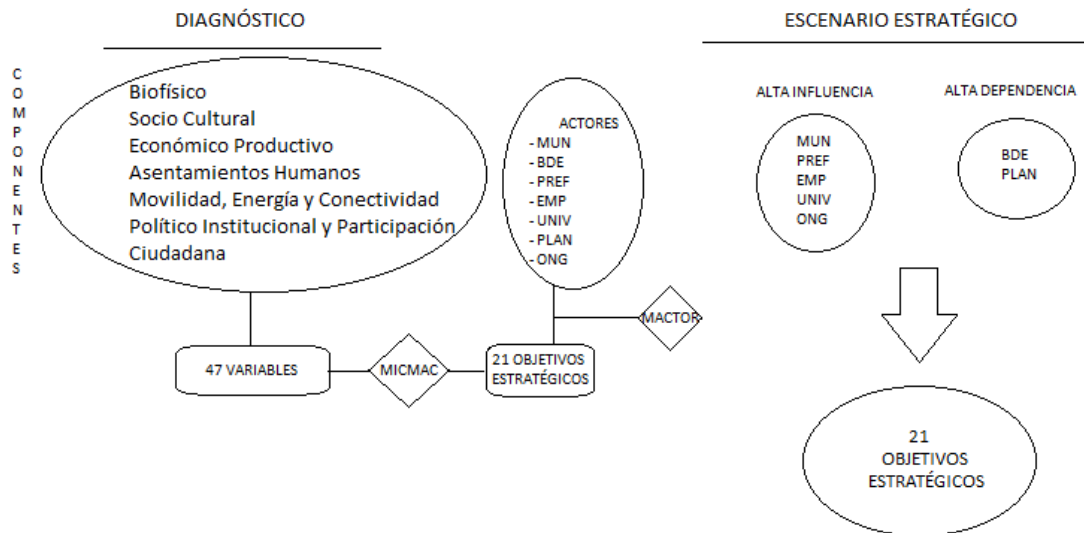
DIAGNÓSTICO

ESCENARIO ESTRATÉGICO

COMPONENTES

Biofísico
Socio Cultural
Económico Productivo
Asentamientos Humanos
Movilidad, Energía y Conectividad
Político Institucional y Participación Ciudadana

ACTORES
- MUN
- BDE
- PREF
- EMP
- UNIV
- PLAN
- ONG

ALTA INFLUENCIA

MUN
PREF
EMP
UNIV
ONG

ALTA DEPENDENCIA

BDE
PLAN

MACTOR

47 VARIABLES

MICMAC

21 OBJETIVOS ESTRATÉGICOS

21 OBJETIVOS ESTRATÉGICOS